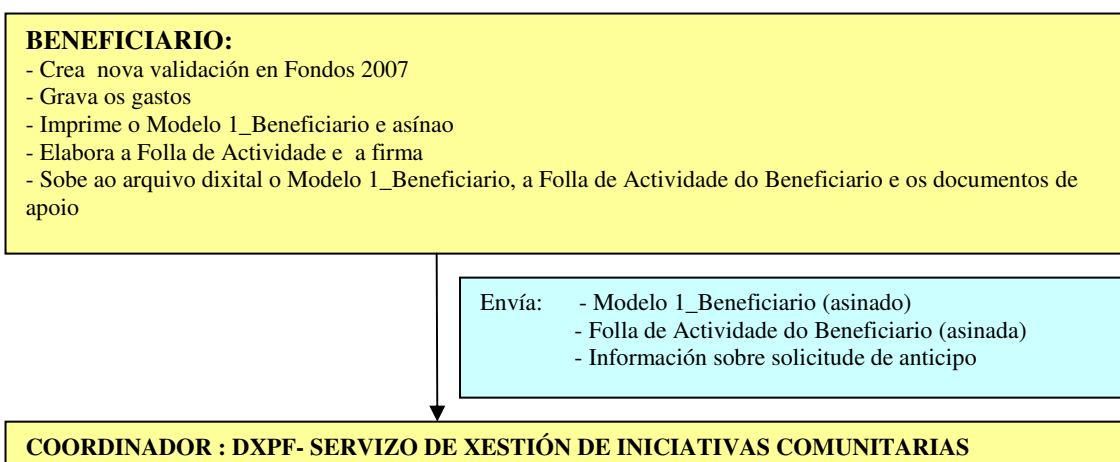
BENEFICIARIO:
- Crea nova validación en Fondos 2007
- Grava os gastos
- Imprime o Modelo 1_Beneficiario e asínao
- Elabora a Folla de Actividade e a firma
- Sobe ao arquivo dixital o Modelo 1_Beneficiario, a Folla de Actividade do Beneficiario e os documentos de apoio

Envía: - Modelo 1_Beneficiario (asinado)
- Folla de Actividade do Beneficiario (asinada)
- Información sobre solicitude de anticipo

COORDINADOR : DXPF- SERVIZO DE XESTIÓN DE INICIATIVAS COMUNITARIAS